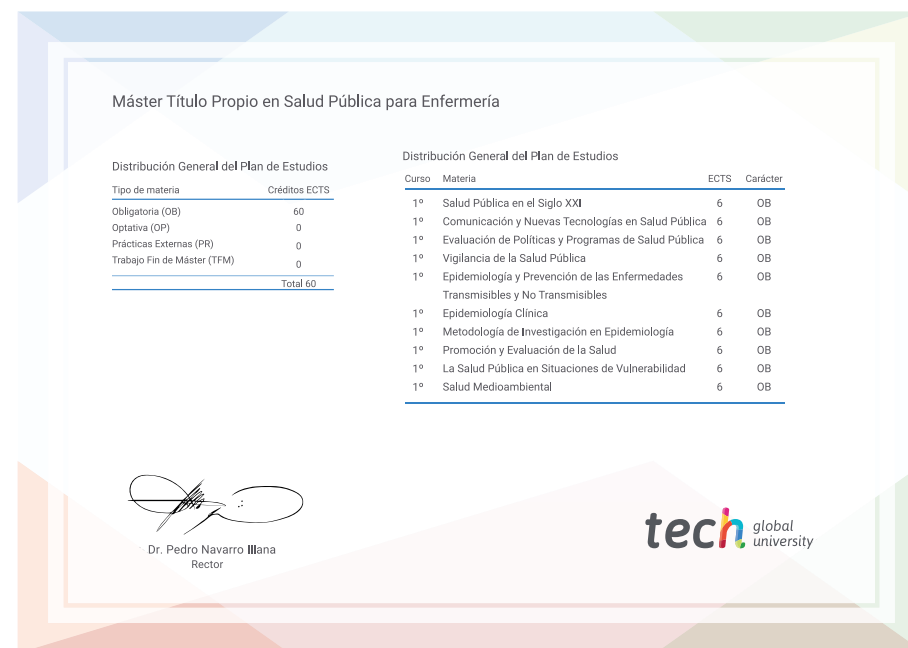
Máster Título Propio en Salud Pública para Enfermería

Distribución General del Plan de Estudios

| Tipo de materia | Créditos ECTS |
|---|---|
| Obligatoria (OB) | 60 |
| Optativa (OP) | 0 |
| Prácticas Externas (PR) | 0 |
| Trabajo Fin de Máster (TFM) | 0 |
| | Total 60 |

Distribución General del Plan de Estudios

| Curso | Materia | ECTS | Carácter |
|---|---|---|---|
| 1º | Salud Pública en el Siglo XXI | 6 | OB |
| 1º | Comunicación y Nuevas Tecnologías en Salud Pública | 6 | OB |
| 1º | Evaluación de Políticas y Programas de Salud Pública | 6 | OB |
| 1º | Vigilancia de la Salud Pública | 6 | OB |
| 1º | Epidemiología y Prevención de las Enfermedades Transmisibles y No Transmisibles | 6 | OB |
| 1º | Epidemiología Clínica | 6 | OB |
| 1º | Metodología de Investigación en Epidemiología | 6 | OB |
| 1º | Promoción y Evaluación de la Salud | 6 | OB |
| 1º | La Salud Pública en Situaciones de Vulnerabilidad | 6 | OB |
| 1º | Salud Medioambiental | 6 | OB |

Dr. Pedro Navarro Illana
Rector

tech global university